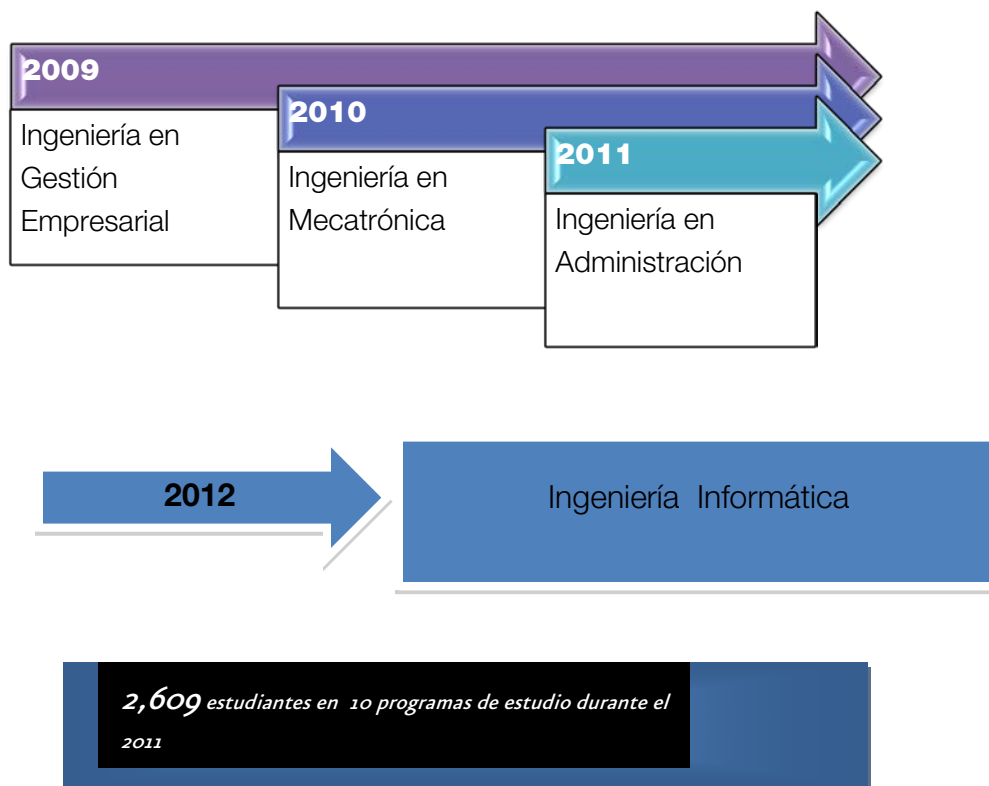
2009

Ingeniería en Gestión Empresarial

2010

Ingeniería en Mecatrónica

2011

Ingeniería en Administración

2012

Ingeniería Informática

2,609 estudiantes en 10 programas de estudio durante el 2011